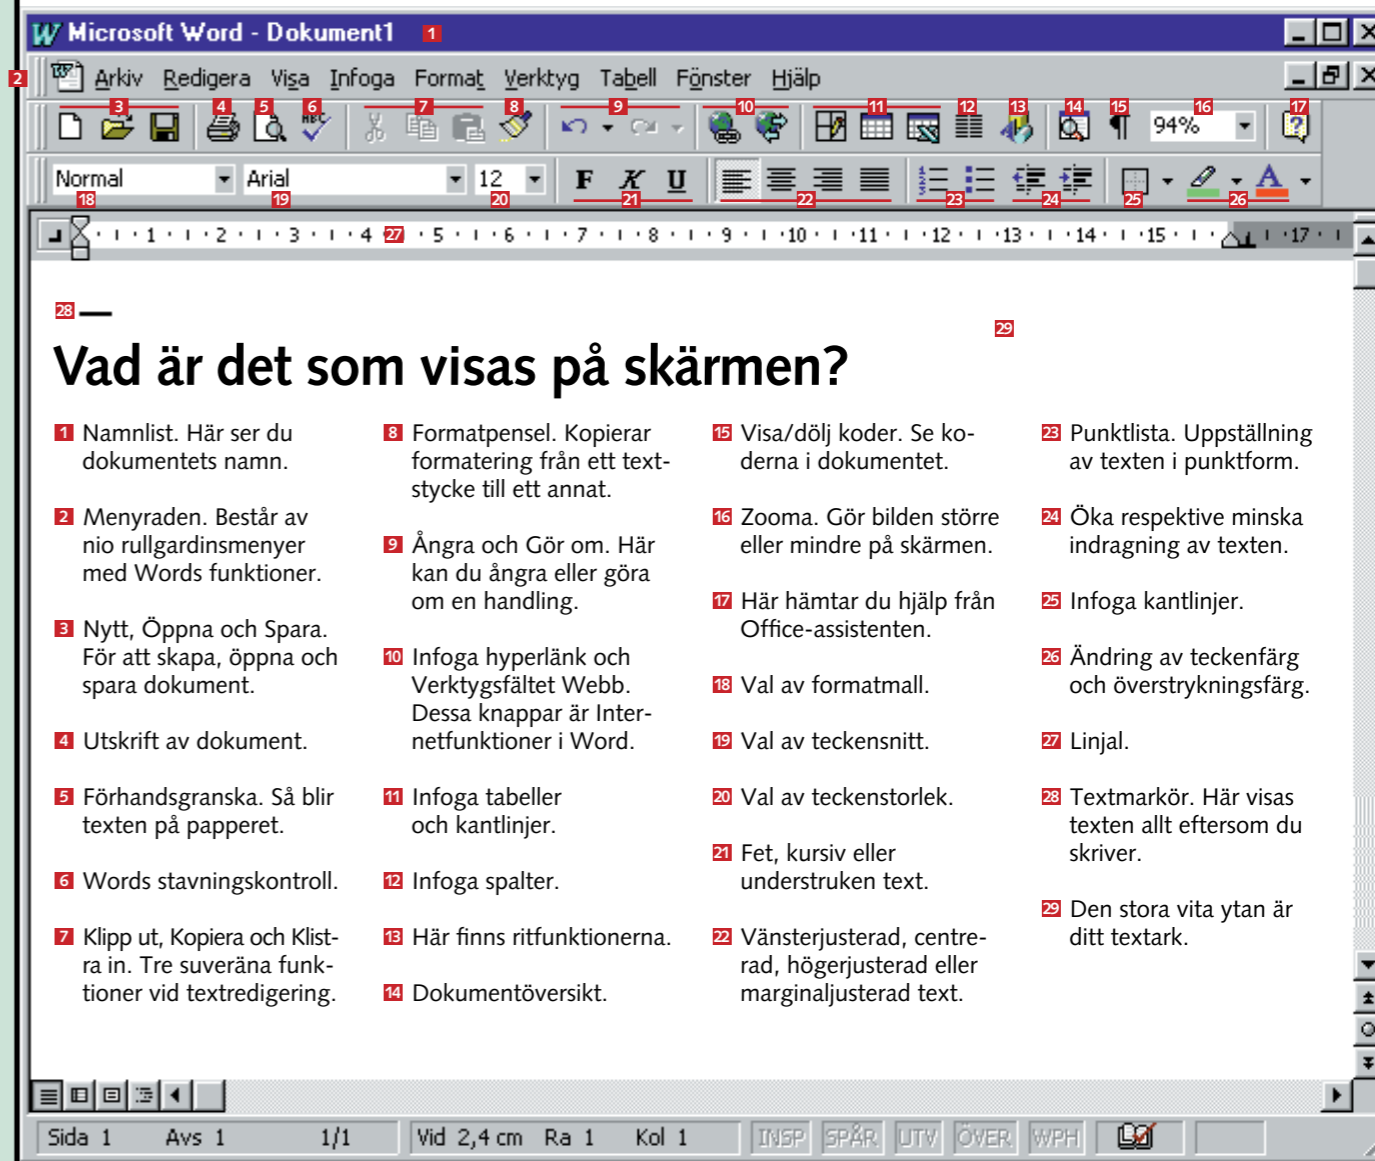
Microsoft Word - Dokument1 1

2 Arkiv Redigera Visa Infoga Format Verktyg Tabell Fönster Hjälp

3 4 5 6 7 8 9 10 11 12 13 14 15 16 17

94%

Normal Arial 12 F K U

18 19 20 21 22 23 24 25 26

1 2 3 4 27 5 6 7 8 9 10 11 12 13 14 15 17

28

29

Vad är det som visas på skärmen?

1 Namnlist. Här ser du dokumentets namn.

2 Menyraden. Består av nio rullgardinsmenyer med Words funktioner.

3 Nytt, Öppna och Spara. För att skapa, öppna och spara dokument.

4 Utskrift av dokument.

5 Förhandsgranska. Så blir texten på papperet.

6 Words stavningskontroll.

7 Klipp ut, Kopiera och Klistra in. Tre suveräna funktioner vid textredigering.

8 Formatpensel. Kopierar formatering från ett textstycke till ett annat.

9 Ångra och Gör om. Här kan du ångra eller göra om en handling.

10 Infoga hyperlänk och Verktygsfältet Webb. Dessa knappar är Internetfunktioner i Word.

11 Infoga tabeller och kantlinjer.

12 Infoga spalter.

13 Här finns ritfunktionerna.

14 Dokumentöversikt.

15 Visa/dölj koder. Se koderna i dokumentet.

16 Zooma. Gör bilden större eller mindre på skärmen.

17 Här hämtar du hjälp från Office-assistenten.

18 Val av formatmall.

19 Val av teckensnitt.

20 Val av teckenstorlek.

21 Fet, kursiv eller understruken text.

22 Vänsterjusterad, centrerad, högerjusterad eller marginaljusterad text.

23 Punktlista. Uppställning av texten i punktform.

24 Öka respektive minska indragning av texten.

25 Infoga kantlinjer.

26 Ändring av teckenfärg och överstrykningsfärg.

27 Linjal.

28 Textmarkör. Här visas texten allt eftersom du skriver.

29 Den stora vita ytan är ditt textark.

Sida 1 Avs 1 1/1 Vid 2,4 cm Ra 1 Kol 1 INSP SPÅR UTV ÖVER WPH